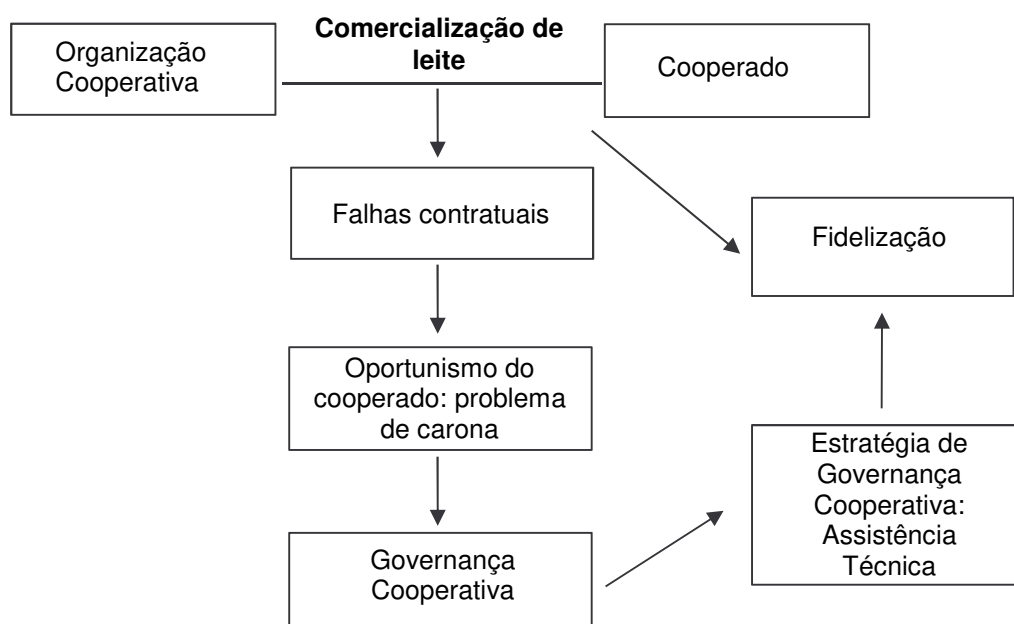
Organização Cooperativa

Comercialização de leite

Cooperado

Falhas contratuais

Fidelização

Oportunismo do cooperado: problema de carona

Estratégia de Governança Cooperativa: Assistência Técnica

Governança Cooperativa